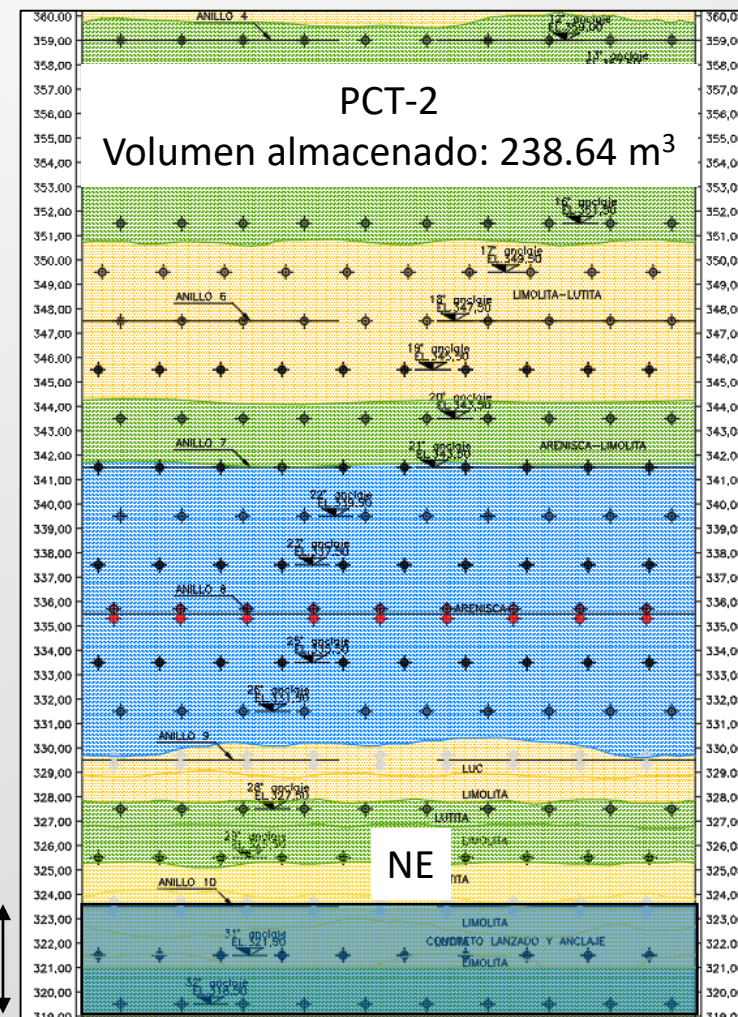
360,00
359,00
358,00
357,00
356,00
355,00
354,00
353,00
352,00
351,00
350,00
349,00
348,00
347,00
346,00
345,00
344,00
343,00
342,00
341,00
340,00
339,00
338,00
337,00
336,00
335,00
334,00
333,00
332,00
331,00
330,00
329,00
328,00
327,00
326,00
325,00
324,00
323,00
322,00
321,00
320,00

ANILLO 4
12° anclaje EL. 359,00
13° anclaje
PCT-2
Volumen almacenado: 238.64 m$^3$
16° anclaje EL. 351,50
17° anclaje EL. 349,50
ANILLO 6
18° anclaje EL. 347,50
LIMOLITA–LUTITA
19° anclaje EL. 345,50
20° anclaje EL. 343,50
ANILLO 7
21° anclaje EL. 341,50
ARENISCA–LIMOLITA
22° anclaje EL. 339,50
23° anclaje EL. 337,50
ANILLO 8
ARENISCA
25° anclaje EL. 333,50
26° anclaje EL. 331,50
ANILLO 9
LUC
28° anclaje EL. 327,50
LIMOLITA
LUTITA
27° anclaje EL. 325,50
LIMOLITA
NE
ANILLO 10
LIMOLITA
31° anclaje EL. 321,50
CONCRETO LANZADO Y ANCLAJE
LIMOLITA
32° anclaje EL. 319,50

360,0
359,0
358,0
357,0
356,0
355,0
354,0
353,0
352,0
351,0
350,0
349,0
348,0
347,0
346,0
345,0
344,0
343,0
342,0
341,0
340,0
339,0
338,0
337,0
336,0
335,0
334,0
333,0
332,0
331,0
330,0
329,0
328,0
327,0
326,0
325,0
324,0
323,0
322,0
321,0
320,0